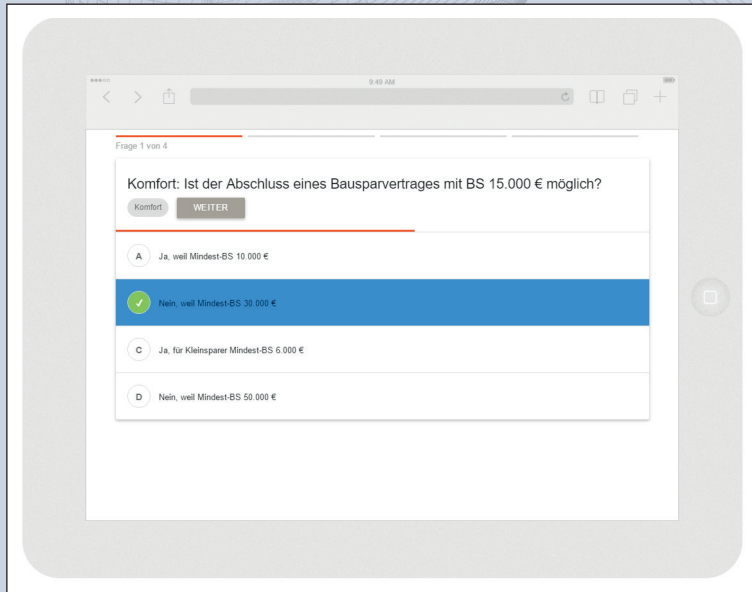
9:49 AM

Frage 1 von 4

Komfort: Ist der Abschluss eines Bausparvertrages mit BS 15.000 € möglich?

Komfort

WEITER

A Ja, weil Mindest-BS 10.000 €

✓ Nein, weil Mindest-BS 30.000 €

C Ja, für Kleinsparer Mindest-BS 6.000 €

D Nein, weil Mindest-BS 50.000 €